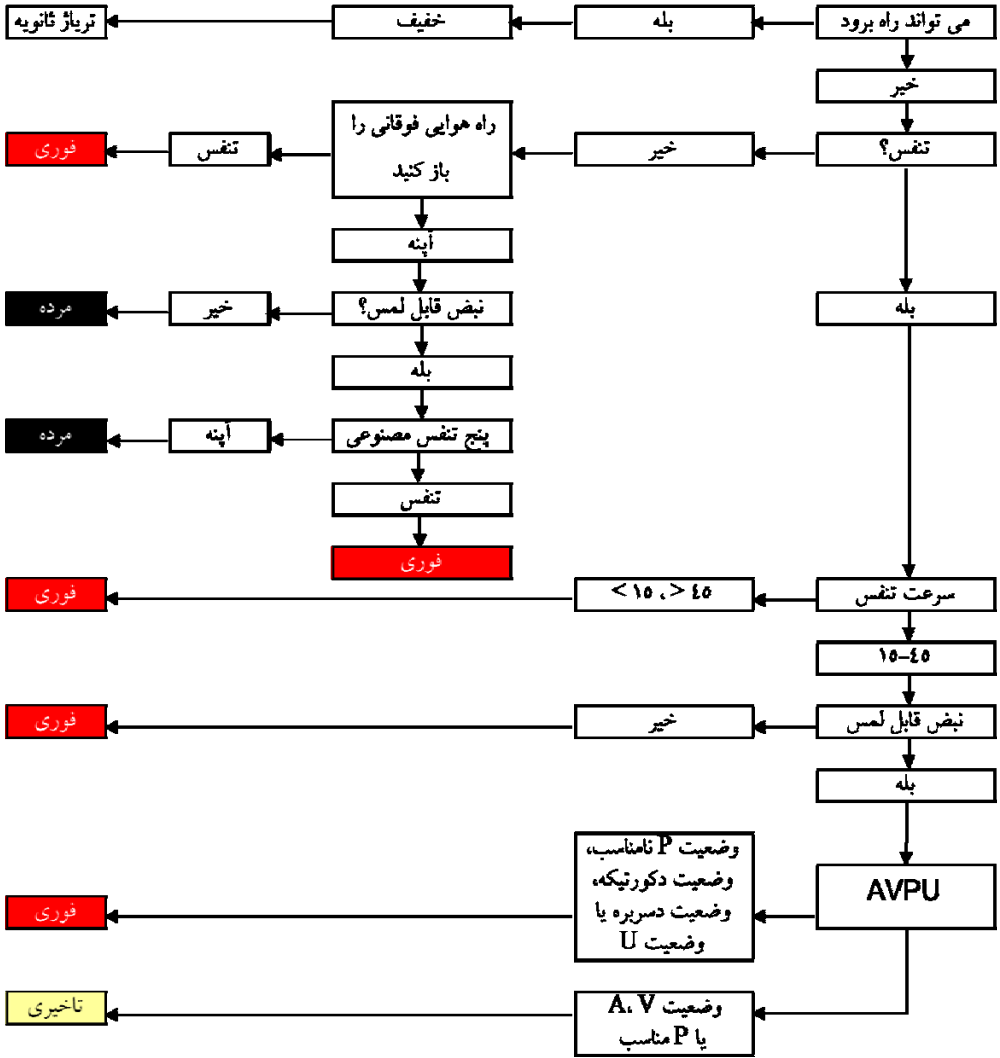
می تواند راه برود
بله
خفیف
تریاژ ثانویه

خیر

تنفس؟
خیر
راه هوایی فوقانی را باز کنید
تنفس
فوری

آپنه
نبض قابل لمس؟
خیر
مرده

بله
پنج تنفس مصنوعی
آپنه
مرده

تنفس
فوری

بله

سرعت تنفس
۴۵ < ، ۱۵ >
فوری

۴۵-۱۵

نبض قابل لمس
خیر
فوری

بله

AVPU
وضعیت P نامناسب، وضعیت دکورتیکه، وضعیت دسربره یا وضعیت U
فوری

وضعیت A، V یا P مناسب
تاخیری